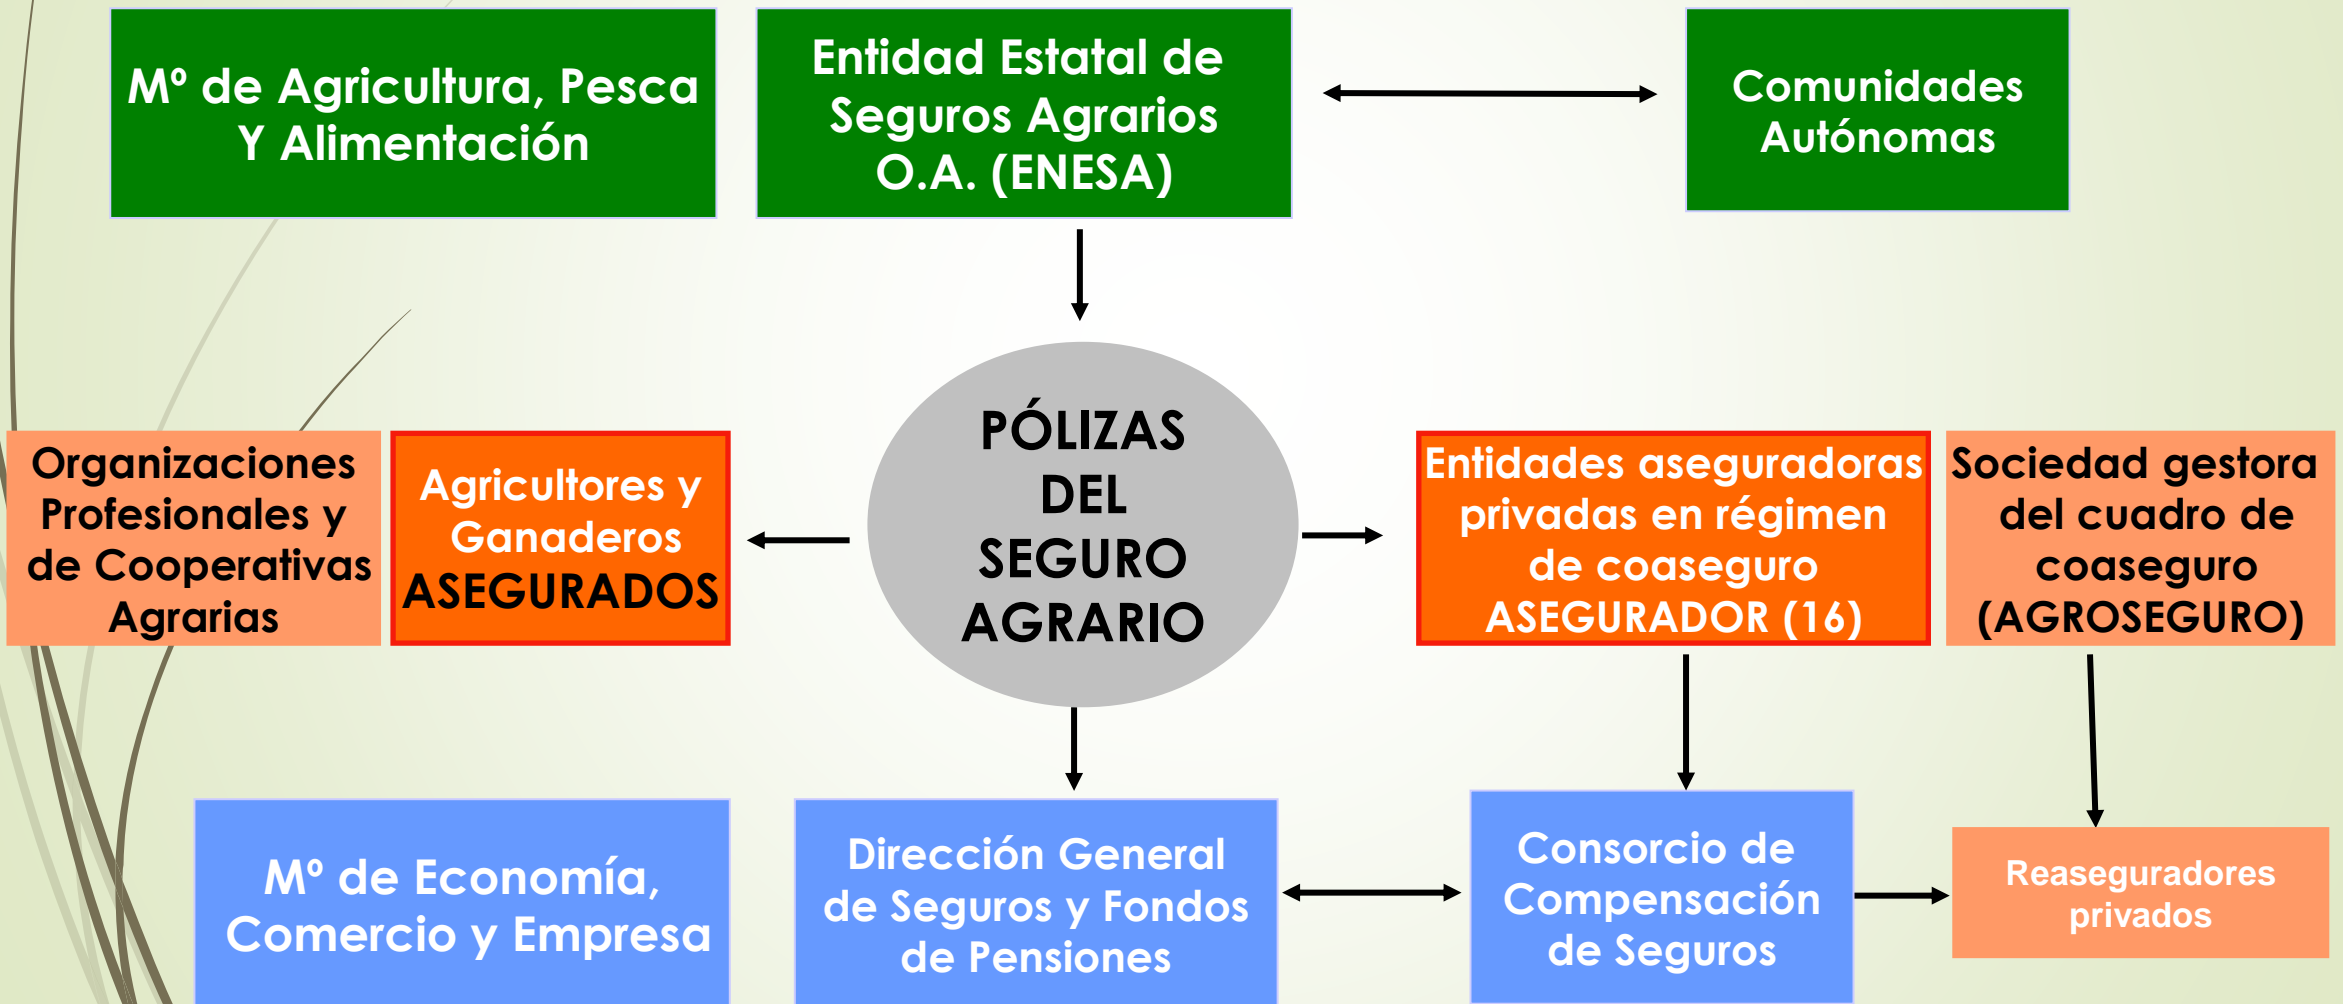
Mº de Agricultura, Pesca Y Alimentación

Entidad Estatal de Seguros Agrarios O.A. (ENESA)

Comunidades Autónomas

Organizaciones Profesionales y de Cooperativas Agrarias

Agricultores y Ganaderos ASEGURADOS

PÓLIZAS DEL SEGURO AGRARIO

Entidades aseguradoras privadas en régimen de coaseguro ASEGURADOR (16)

Sociedad gestora del cuadro de coaseguro (AGROSEGURO)

Mº de Economía, Comercio y Empresa

Dirección General de Seguros y Fondos de Pensiones

Consorcio de Compensación de Seguros

Reaseguradores privados